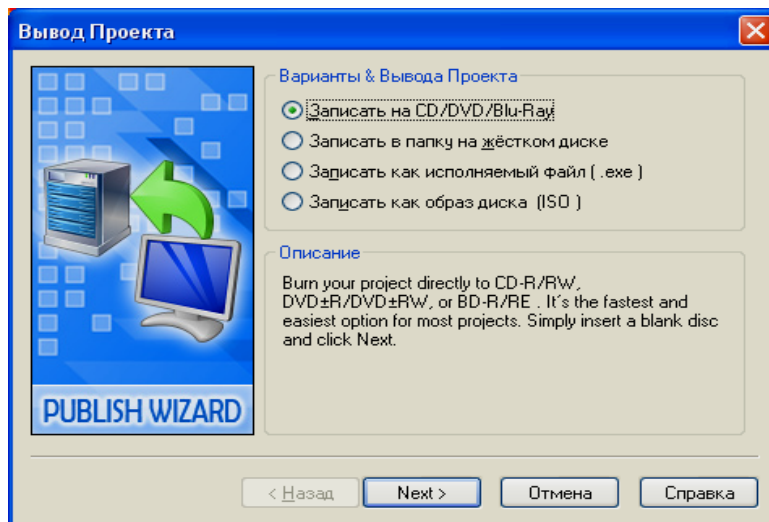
Вывод Проекта

PUBLISH WIZARD

Варианты & Вывода Проекта

Записать на CD/DVD/Blu-Ray

Записать в папку на жёстком диске

Записать как исполняемый файл ( .exe )

Записать как образ диска (ISO )

Описание

Burn your project directly to CD-R/RW, DVD±R/DVD±RW, or BD-R/RE . It's the fastest and easiest option for most projects. Simply insert a blank disc and click Next.

< Назад

Next >

Отмена

Справка